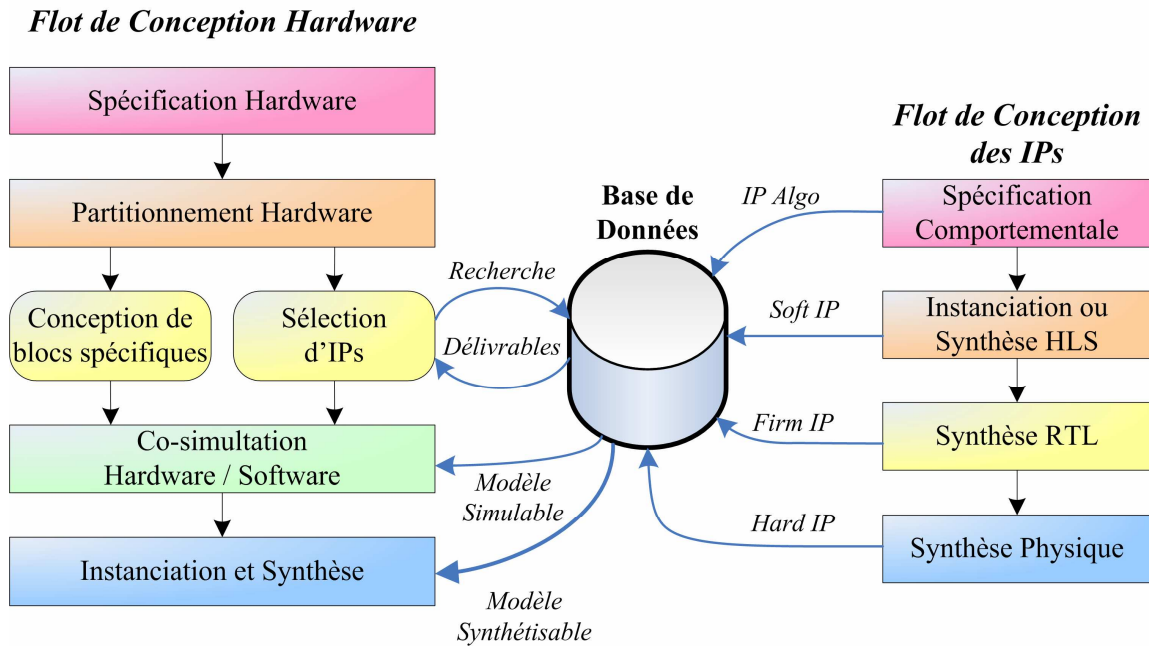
Flot de Conception Hardware

Spécification Hardware

Partitionnement Hardware

Conception de blocs spécifiques

Sélection d'IPs

Co-simultation Hardware / Software

Instanciation et Synthèse

Recherche

Délivrables

Base de Données

Modèle Simulable

Modèle Synthétisable

Flot de Conception des IPs

IP Algo

Spécification Comportementale

Soft IP

Instanciation ou Synthèse HLS

Firm IP

Synthèse RTL

Hard IP

Synthèse Physique